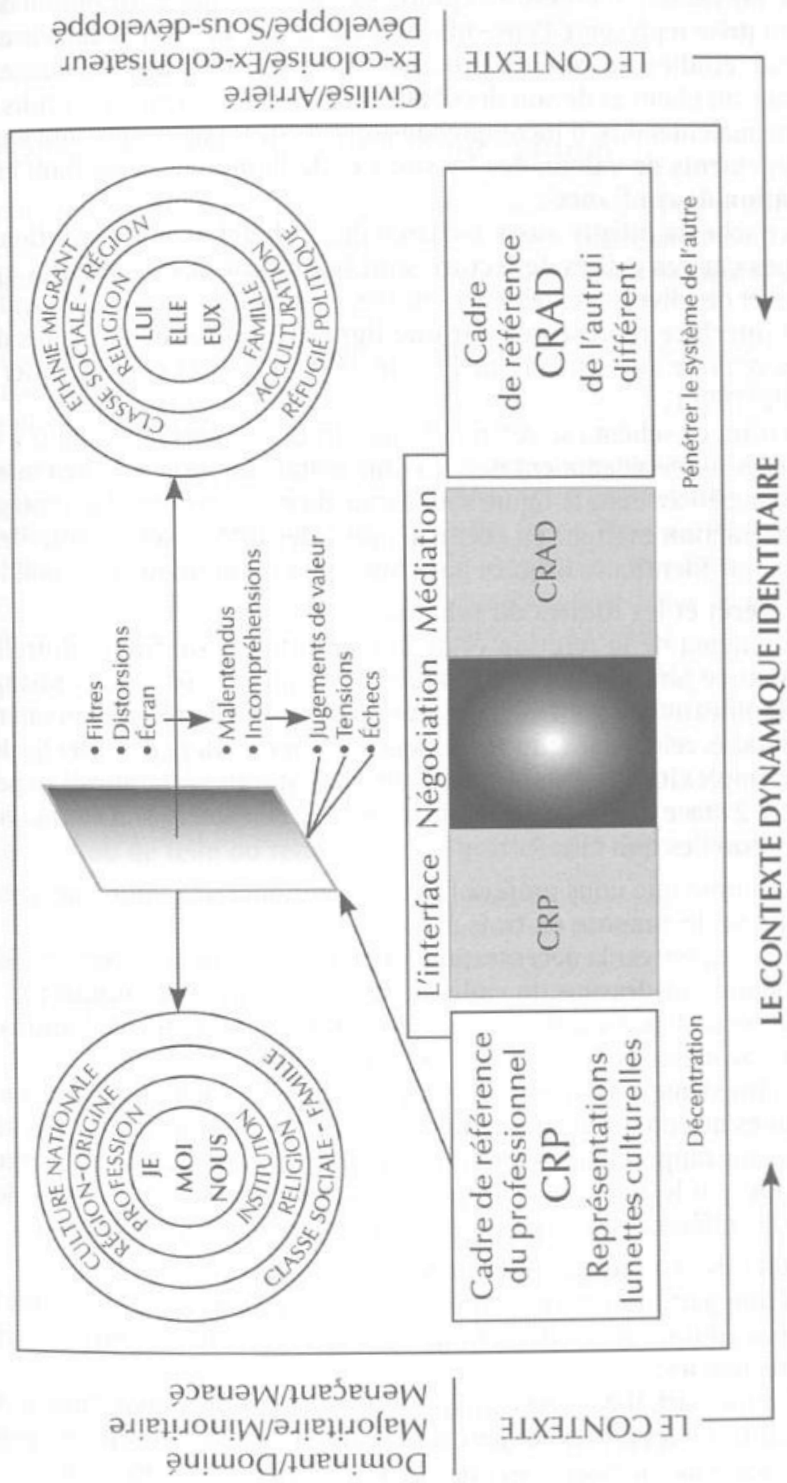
LE CONTEXTE
Civilisé/Arriéré
Ex-colonisé/Ex-colonisateur
Développé/Sous-développé

CULTURE NATIONALE
RÉGION-ORIGINE
PROFESSION
JE
MOI
NOUS
INSTITUTION
RELIGION
CLASSE SOCIALE - FAMILLE

• Filtres
• Distorsions
• Écran
• Malentendus
• Incompréhensions
• Jugements de valeur
• Tensions
• Échecs

ETHNIE MIGRANT
CLASSE SOCIALE - RÉGION
RELIGION
LUI
ELLE
EUX
FAMILLE
ACCULTURATION
RÉFUGIÉ POLITIQUE

Cadre de référence du professionnel
CRP
Représentations lunettes culturelles
Décentration

L'interface Négociation Médiation
CRP
CRAD

Cadre de référence
CRAD
de l'autrui différent
Pénétrer le système de l'autre

LE CONTEXTE DYNAMIQUE IDENTITAIRE

LE CONTEXTE
Dominant/Dominé
Majoritaire/Minoritaire
Menaçant/Menace